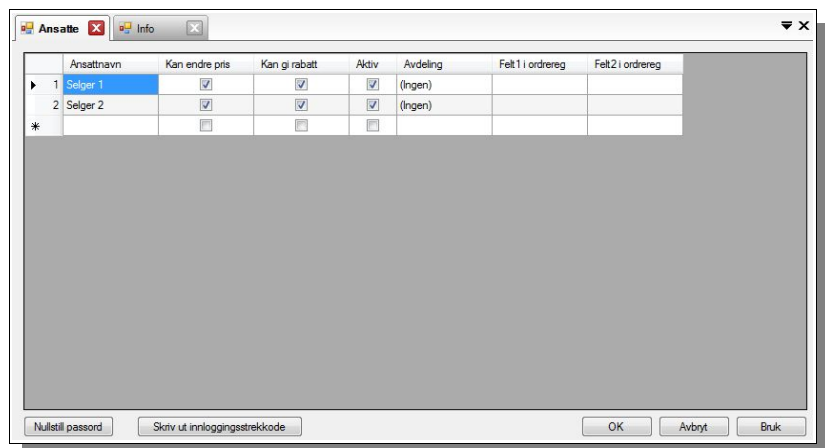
Ansatte Info

| | Ansattnavn | Kan endre pris | Kan gi rabatt | Aktiv | Avdeling | Felt1 i ordrereg | Felt2 i ordrereg |
|---|---|---|---|---|---|---|---|
| 1 | Selger 1 | ☑ | ☑ | ☑ | (Ingen) | | |
| 2 | Selger 2 | ☑ | ☑ | ☑ | (Ingen) | | |
| * | | ☐ | ☐ | ☐ | | | |

Nullstill passord
Skriv ut innloggingsstrekkode
OK
Avbryt
Bruk